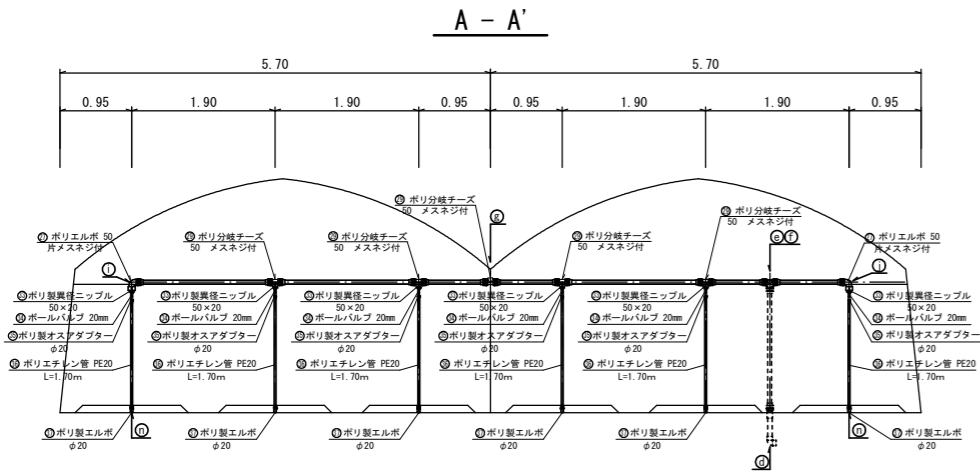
A - A'

5.70
5.70

0.95 1.90 1.90 0.95 0.95 1.90 1.90 0.95

㉗ ポリエルボ 50
片メスネジ付

㉙ ポリ分岐チーズ
50 メスネジ付

㉙ ポリ分岐チーズ
50 メスネジ付

㉙ ポリ分岐チーズ
50 メスネジ付

g

㉙ ポリ分岐チーズ
50 メスネジ付

㉙ ポリ分岐チーズ
50 メスネジ付

e f

㉗ ポリエルボ 50
片メスネジ付

i

j

㉝ポリ製異径ニップル
50×20
㉞ ボールバルブ 20mm
㉟ポリ製オスアダプター
φ20
㊱ ポリエチレン管 PE20
L=1.70m

㉝ポリ製異径ニップル
50×20
㉞ ボールバルブ 20mm
㉟ポリ製オスアダプター
φ20
㊱ ポリエチレン管 PE20
L=1.70m

㉝ポリ製異径ニップル
50×20
㉞ ボールバルブ 20mm
㉟ポリ製オスアダプター
φ20
㊱ ポリエチレン管 PE20
L=1.70m

㉝ポリ製異径ニップル
50×20
㉞ ボールバルブ 20mm
㉟ポリ製オスアダプター
φ20
㊱ ポリエチレン管 PE20
L=1.70m

㉝ポリ製異径ニップル
50×20
㉞ ボールバルブ 20mm
㉟ポリ製オスアダプター
φ20
㊱ ポリエチレン管 PE20
L=1.70m

㉝ポリ製異径ニップル
50×20
㉞ ボールバルブ 20mm
㉟ポリ製オスアダプター
φ20
㊱ ポリエチレン管 PE20
L=1.70m

㉝ ポリ製異径ニップル
50×20
㉞ ボールバルブ 20mm
㉟ ポリ製オスアダプター
φ20
㊱ ポリエチレン管 PE20
L=1.70m

㊲ ポリ製エルボ
φ20

n

㊲ ポリ製エルボ
φ20

㊲ ポリ製エルボ
φ20

㊲ ポリ製エルボ
φ20

㊲ ポリ製エルボ
φ20

n

㊲ ポリ製エルボ
φ20

d